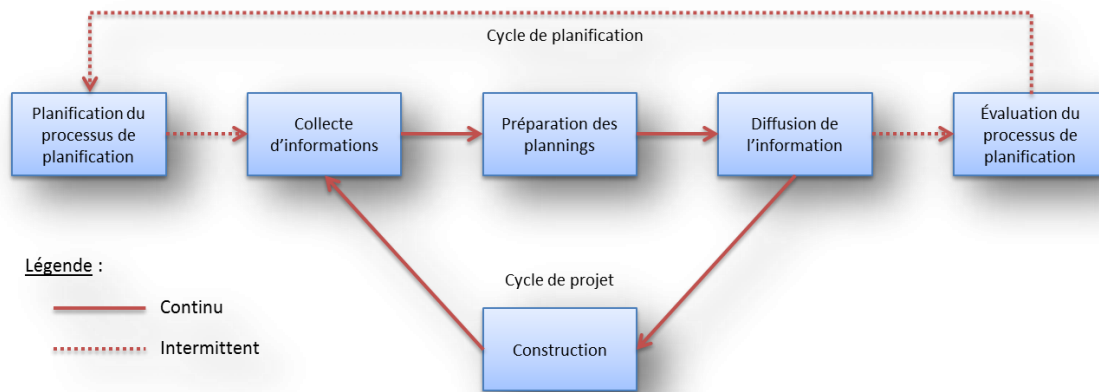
Cycle de planification

Planification du processus de planification

Collecte d'informations

Préparation des plannings

Diffusion de l'information

Évaluation du processus de planification

Cycle de projet

Construction

Légende :

Continu

Intermittent